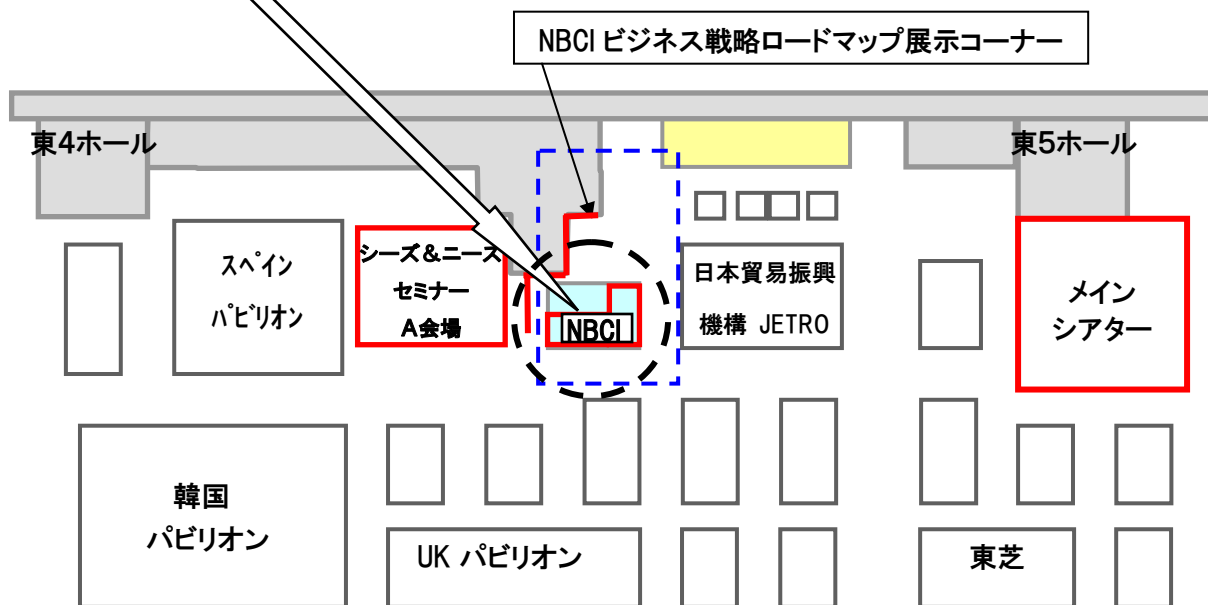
NBCI ビジネス戦略ロードマップ展示コーナー

東4ホール

東5ホール

スペイン
パビリオン

シーズ＆ニーズ
セミナー
A会場

NBCI

日本貿易振興
機構 JETRO

メイン
シアター

韓国
パビリオン

UK パビリオン

東芝